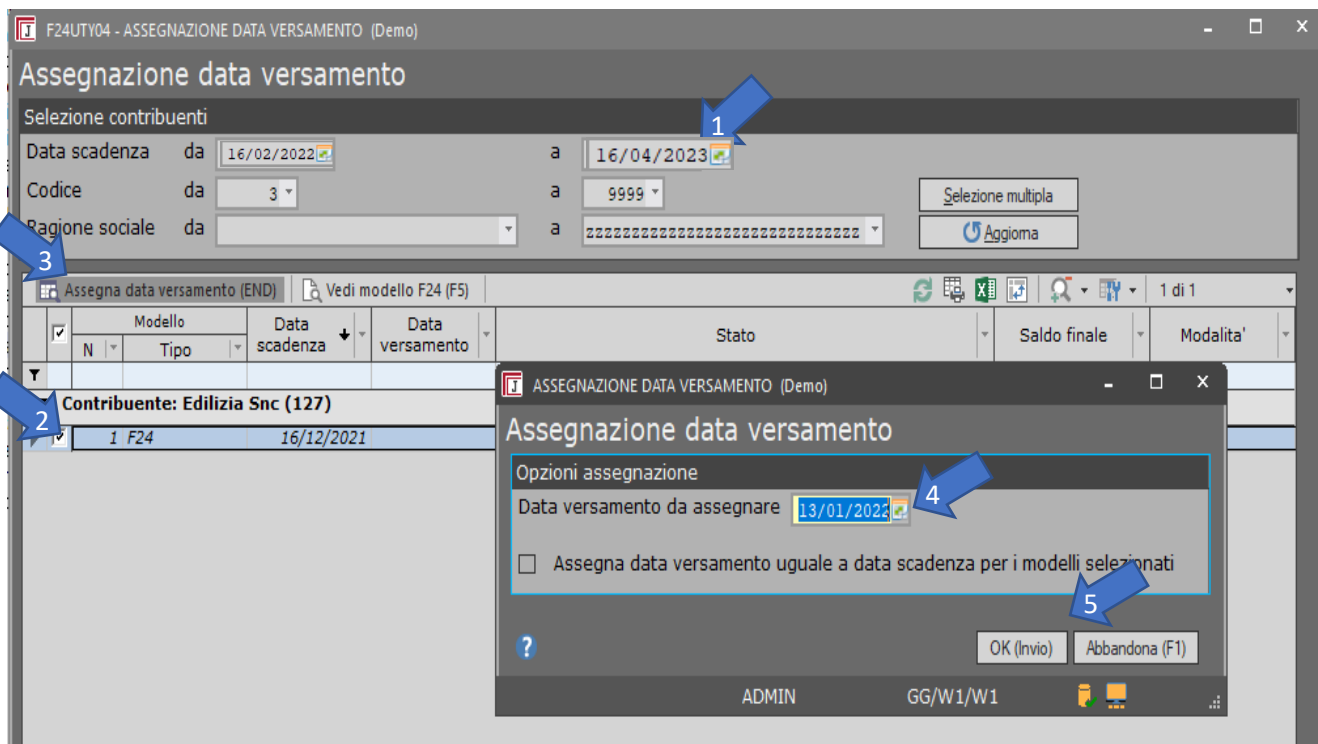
F24UTY04 - ASSEGNAZIONE DATA VERSAMENTO (Demo)

Assegnazione data versamento

Selezione contribuenti

Data scadenza da 16/02/2022 a 16/04/2023

Codice da 3 a 9999

Ragione sociale da a zzzzzzzzzzzzzzzzzzzzzzzzzzzzzz

Selezione multipla

Aggiorna

1

3

Assegna data versamento (END) Vedi modello F24 (F5) 1 di 1

| | Modello N | Modello Tipo | Data scadenza | Data versamento | Stato | Saldo finale | Modalita' |
|---|---|---|---|---|---|---|---|
| Contribuente: Edilizia Snc (127) | | | | | | | |
| ☑ | 1 | F24 | 16/12/2021 | | | | |

2

ASSEGNAZIONE DATA VERSAMENTO (Demo)

Assegnazione data versamento

Opzioni assegnazione

Data versamento da assegnare 13/01/2022

4

Assegna data versamento uguale a data scadenza per i modelli selezionati

5

?

OK (Invio) Abbandona (F1)

ADMIN GG/W1/W1